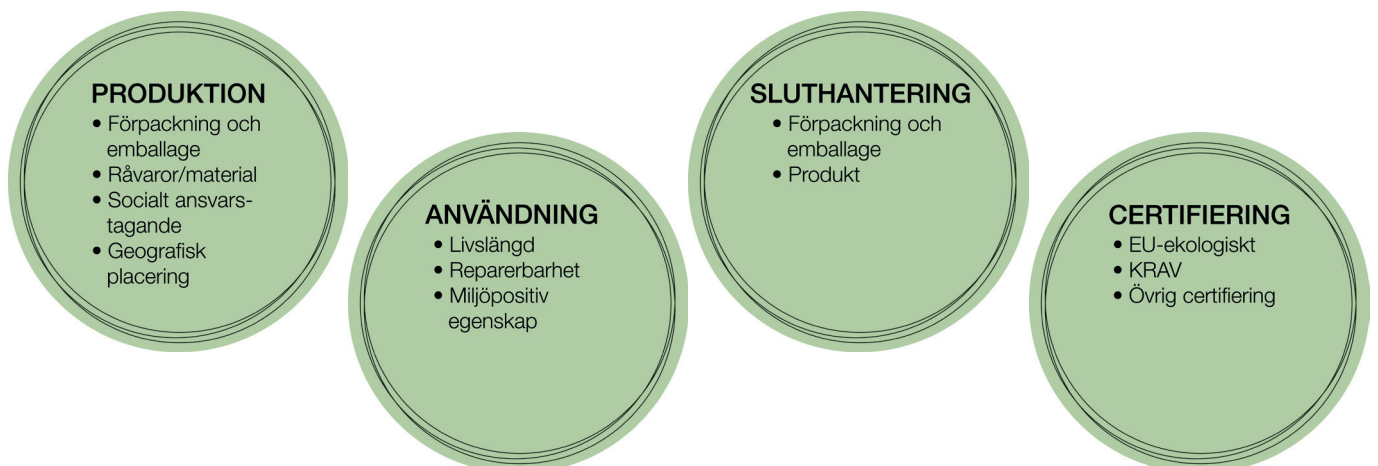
PRODUKTION
• Förpackning och emballage
• Råvaror/material
• Socialt ansvarstagande
• Geografisk placering

ANVÄNDNING
• Livslängd
• Reparerbarhet
• Miljöpositiv egenskap

SLUTHANTERING
• Förpackning och emballage
• Produkt

CERTIFIERING
• EU-ekologiskt
• KRAV
• Övrig certifiering